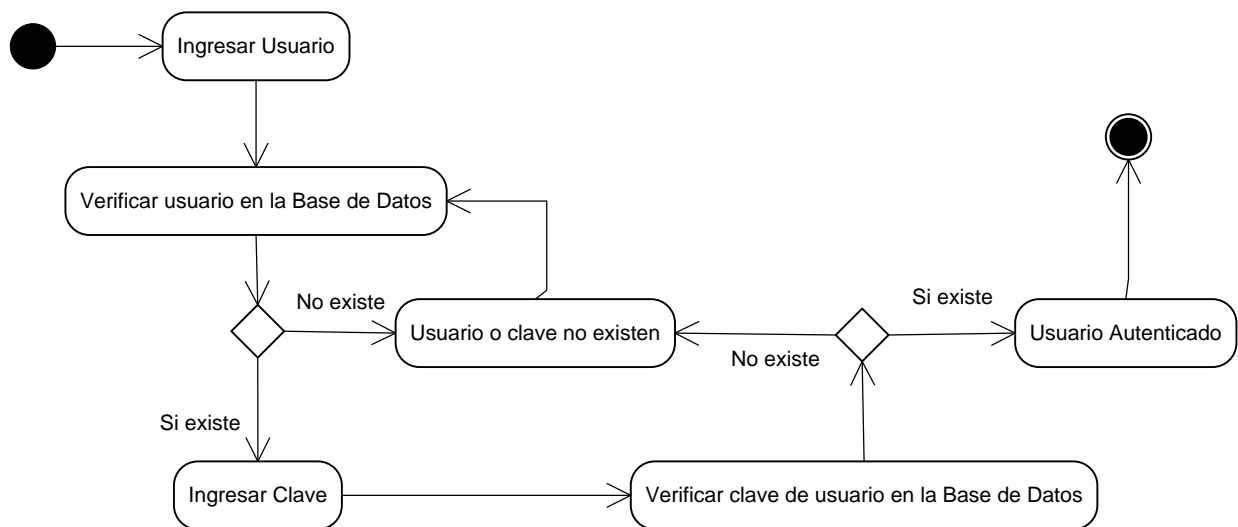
Ingresar Usuario

Verificar usuario en la Base de Datos

No existe

Usuario o clave no existen

Si existe

No existe

Usuario Autenticado

Si existe

Ingresar Clave

Verificar clave de usuario en la Base de Datos